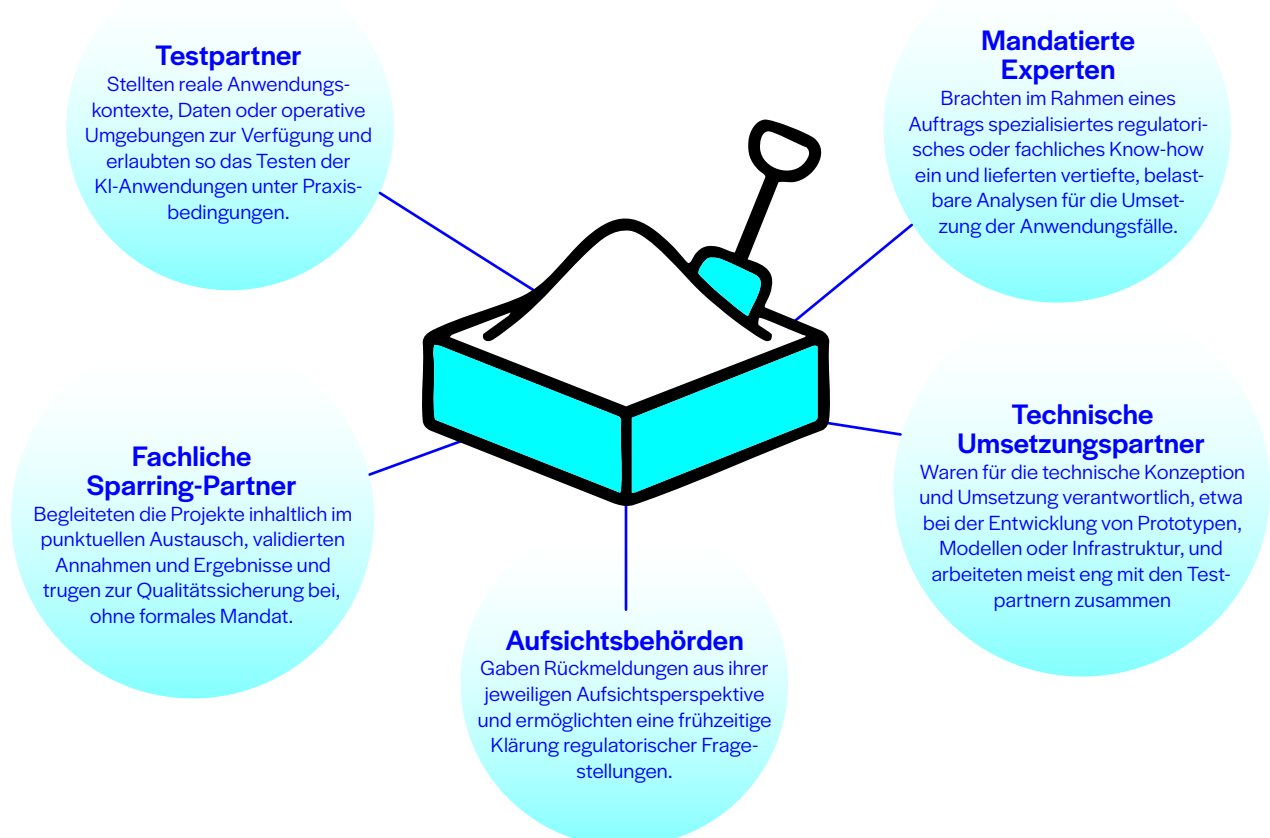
Testpartner
Stellten reale Anwendungskontexte, Daten oder operative Umgebungen zur Verfügung und erlaubten so das Testen der KI-Anwendungen unter Praxisbedingungen.

Mandatierte Experten
Brachten im Rahmen eines Auftrags spezialisiertes regulatorisches oder fachliches Know-how ein und lieferten vertiefte, belastbare Analysen für die Umsetzung der Anwendungsfälle.

Fachliche Sparring-Partner
Begleiteten die Projekte inhaltlich im punktuellen Austausch, validierten Annahmen und Ergebnisse und trugen zur Qualitätssicherung bei, ohne formales Mandat.

Technische Umsetzungspartner
Waren für die technische Konzeption und Umsetzung verantwortlich, etwa bei der Entwicklung von Prototypen, Modellen oder Infrastruktur, und arbeiteten meist eng mit den Testpartnern zusammen

Aufsichtsbehörden
Gaben Rückmeldungen aus ihrer jeweiligen Aufsichtsperspektive und ermöglichten eine frühzeitige Klärung regulatorischer Fragestellungen.